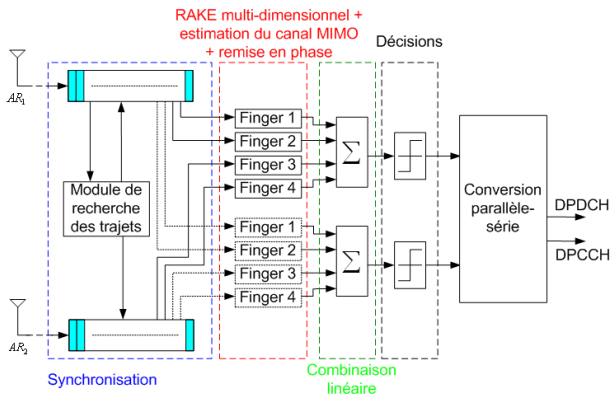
RAKE multi-dimensionnel + estimation du canal MIMO + remise en phase

Décisions

$AR_1$

$AR_2$

Module de recherche des trajets

Finger 1
Finger 2
Finger 3
Finger 4

Finger 1
Finger 2
Finger 3
Finger 4

$\Sigma$

$\Sigma$

Conversion parallèle-série

DPDCH

DPCCH

Synchronisation

Combinaison linéaire